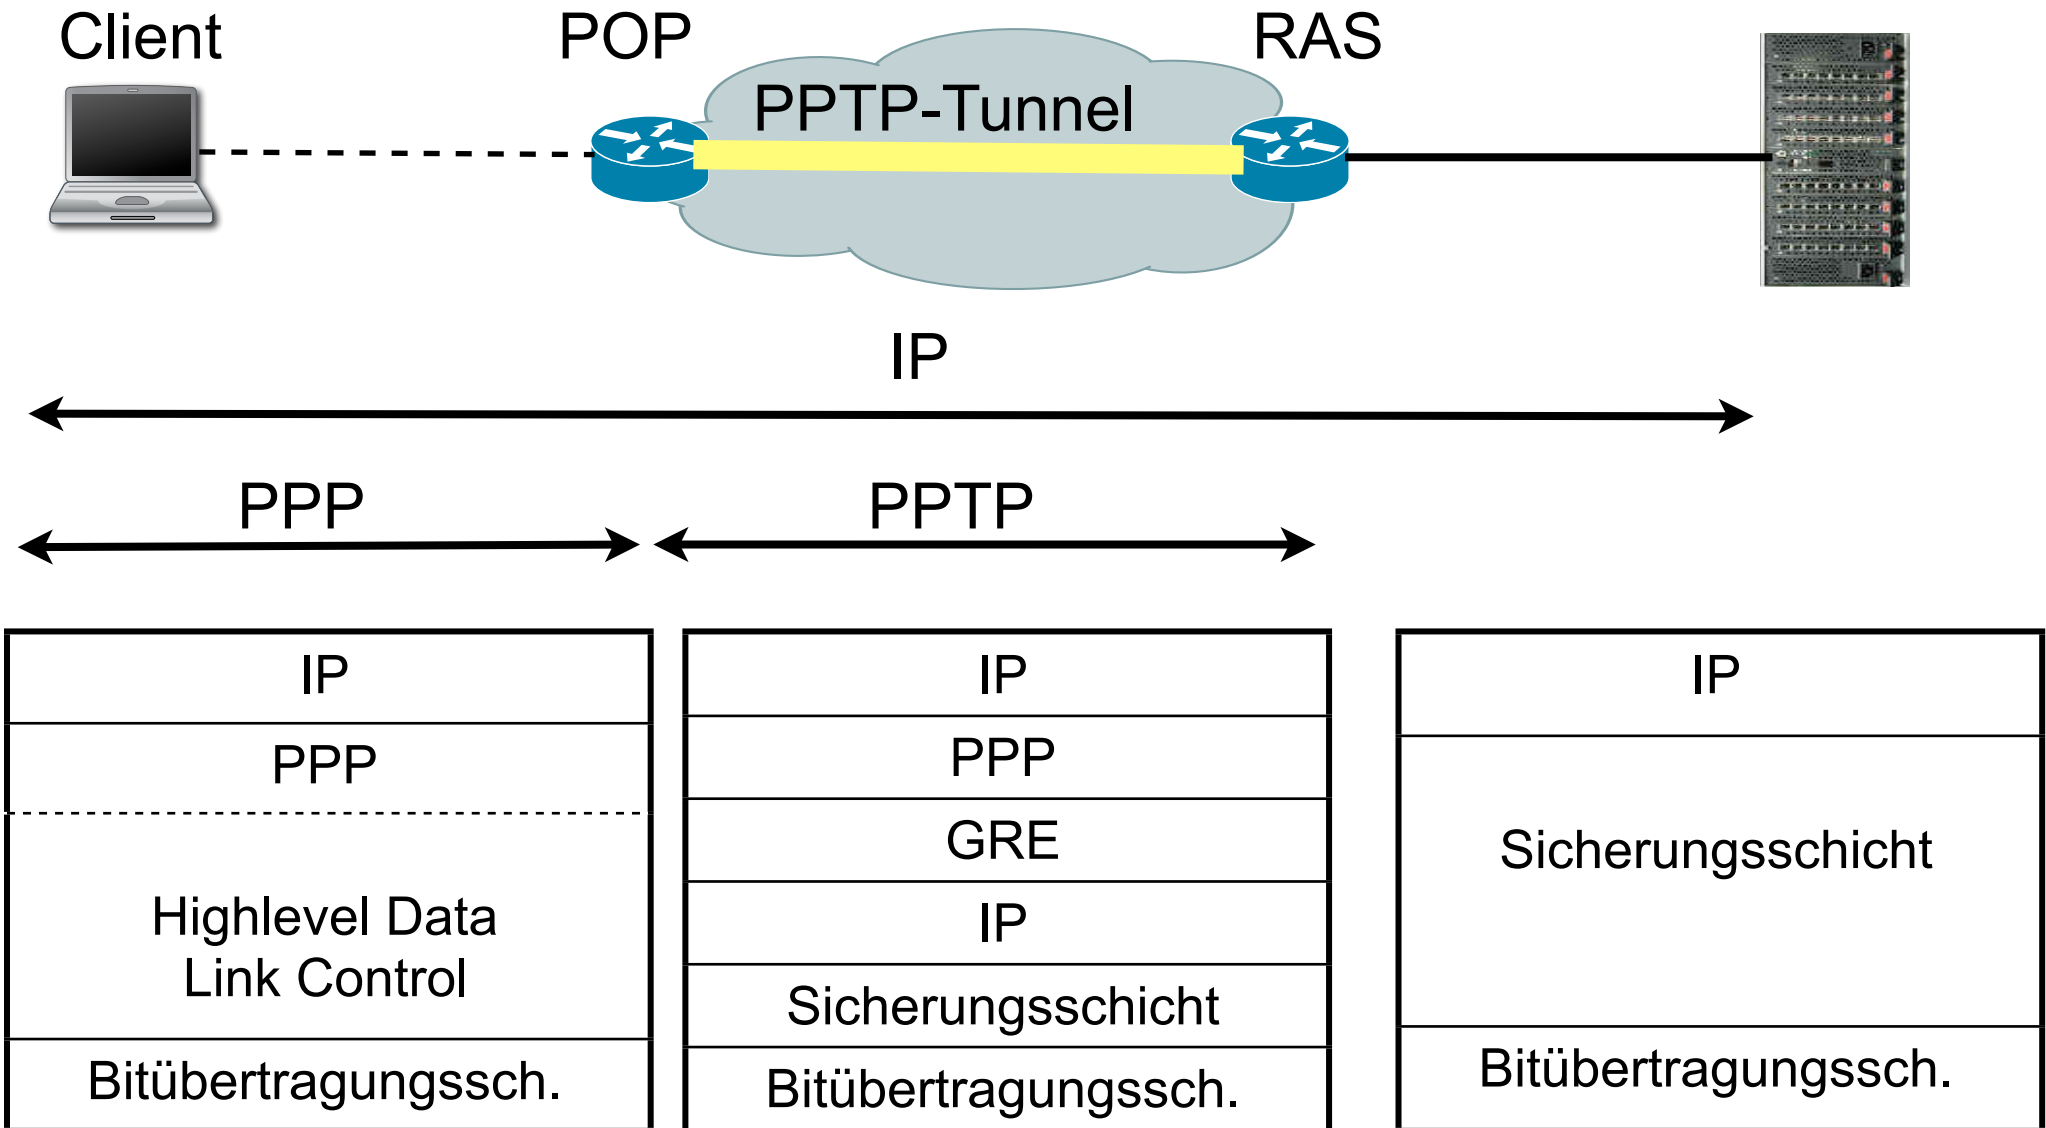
Client
POP
PPTP-Tunnel
RAS

IP

PPP
PPTP

| IP |
|---|
| PPP |
| Highlevel Data Link Control |
| Bitübertragungssch. |

| IP |
|---|
| PPP |
| GRE |
| IP |
| Sicherungsschicht |
| Bitübertragungssch. |

| IP |
|---|
| Sicherungsschicht |
| Bitübertragungssch. |